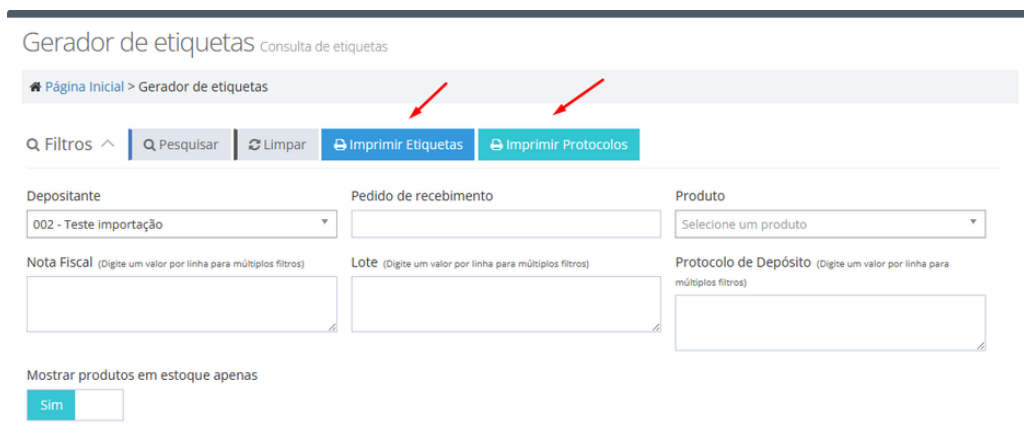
Gerador de etiquetas Consulta de etiquetas

Página Inicial > Gerador de etiquetas

Filtros

Pesquisar

Limpar

Imprimir Etiquetas

Imprimir Protocolos

Depositante
002 - Teste importação

Pedido de recebimento

Produto
Selecione um produto

Nota Fiscal (Digite um valor por linha para múltiplos filtros)

Lote (Digite um valor por linha para múltiplos filtros)

Protocolo de Depósito (Digite um valor por linha para múltiplos filtros)

Mostrar produtos em estoque apenas
Sim